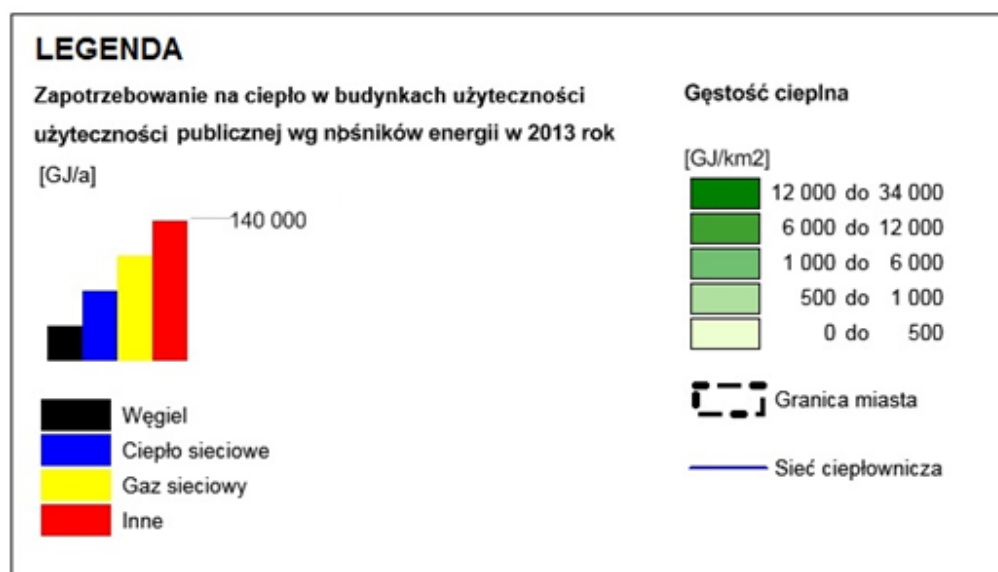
LEGENDA

Zapotrzebowanie na ciepło w budynkach użyteczności użyteczności publicznej wg nbśników energii w 2013 rok

[GJ/a]

140 000

Węgiel
Ciepło sieciowe
Gaz sieciowy
Inne

Gęstość cieplna

[GJ/km2]

12 000 do 34 000
6 000 do 12 000
1 000 do 6 000
500 do 1 000
0 do 500

Granica miasta

Sieć ciepłownicza